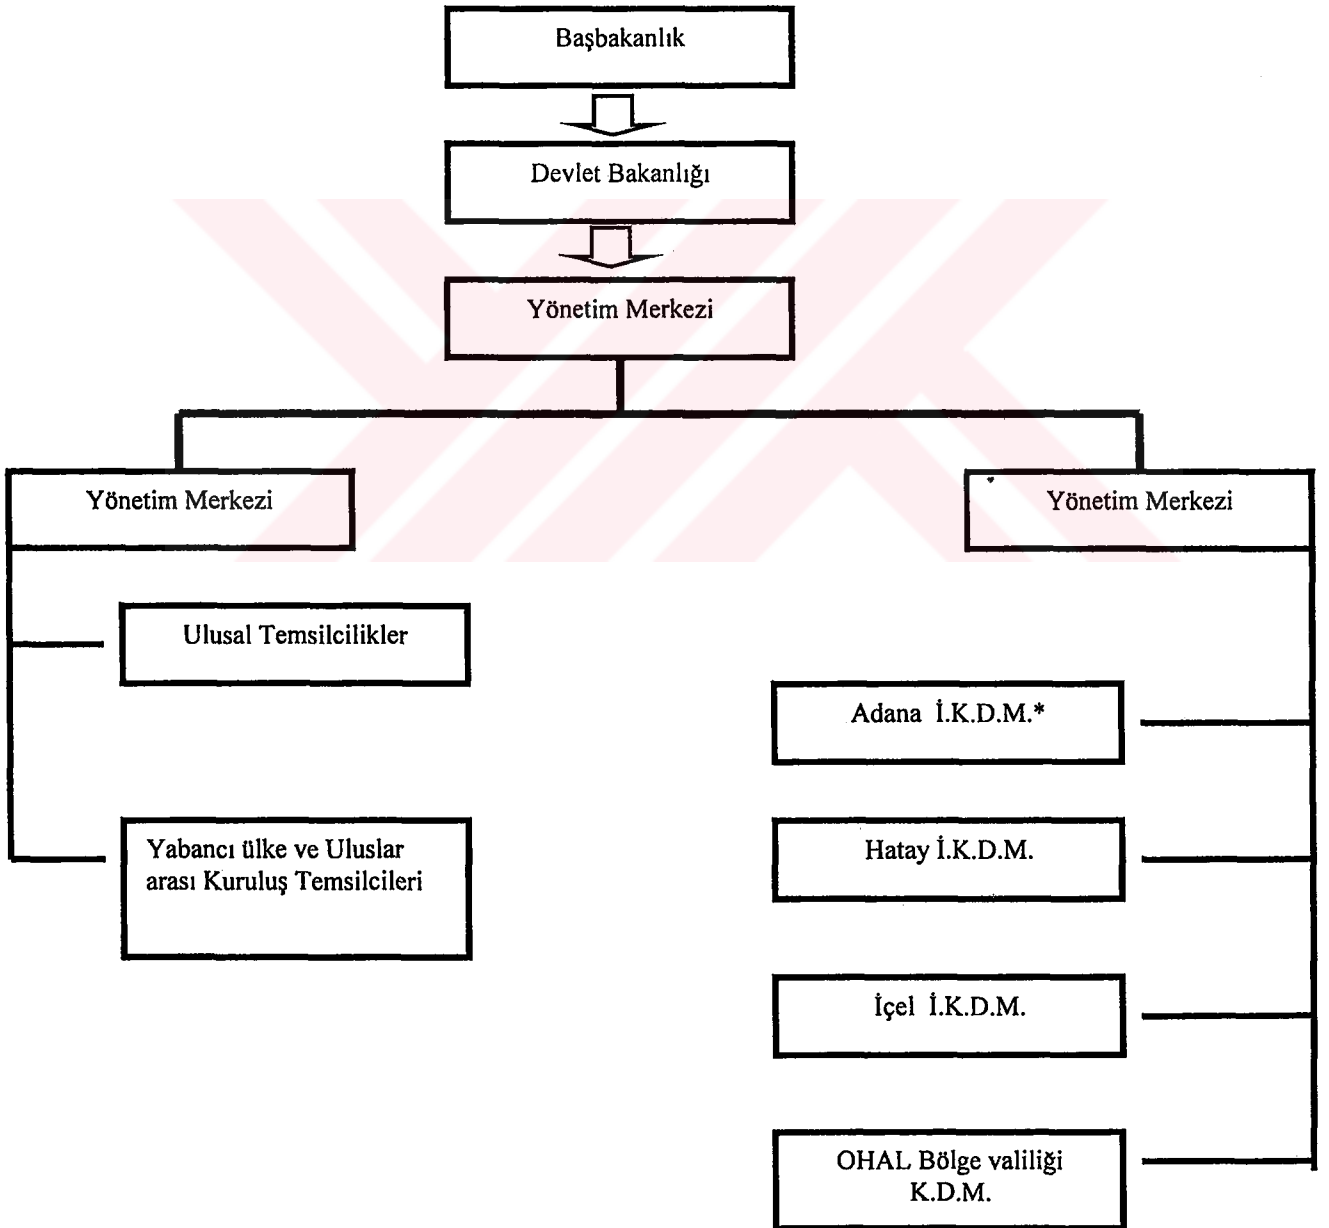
Başbakanlık

Devlet Bakanlığı

Yönetim Merkezi

Yönetim Merkezi

Yönetim Merkezi

Ulusal Temsilcilikler

Yabancı ülke ve Uluslar arası Kuruluş Temsilcileri

Adana İ.K.D.M.*

Hatay İ.K.D.M.

İçel İ.K.D.M.

OHAL Bölge valiliği K.D.M.